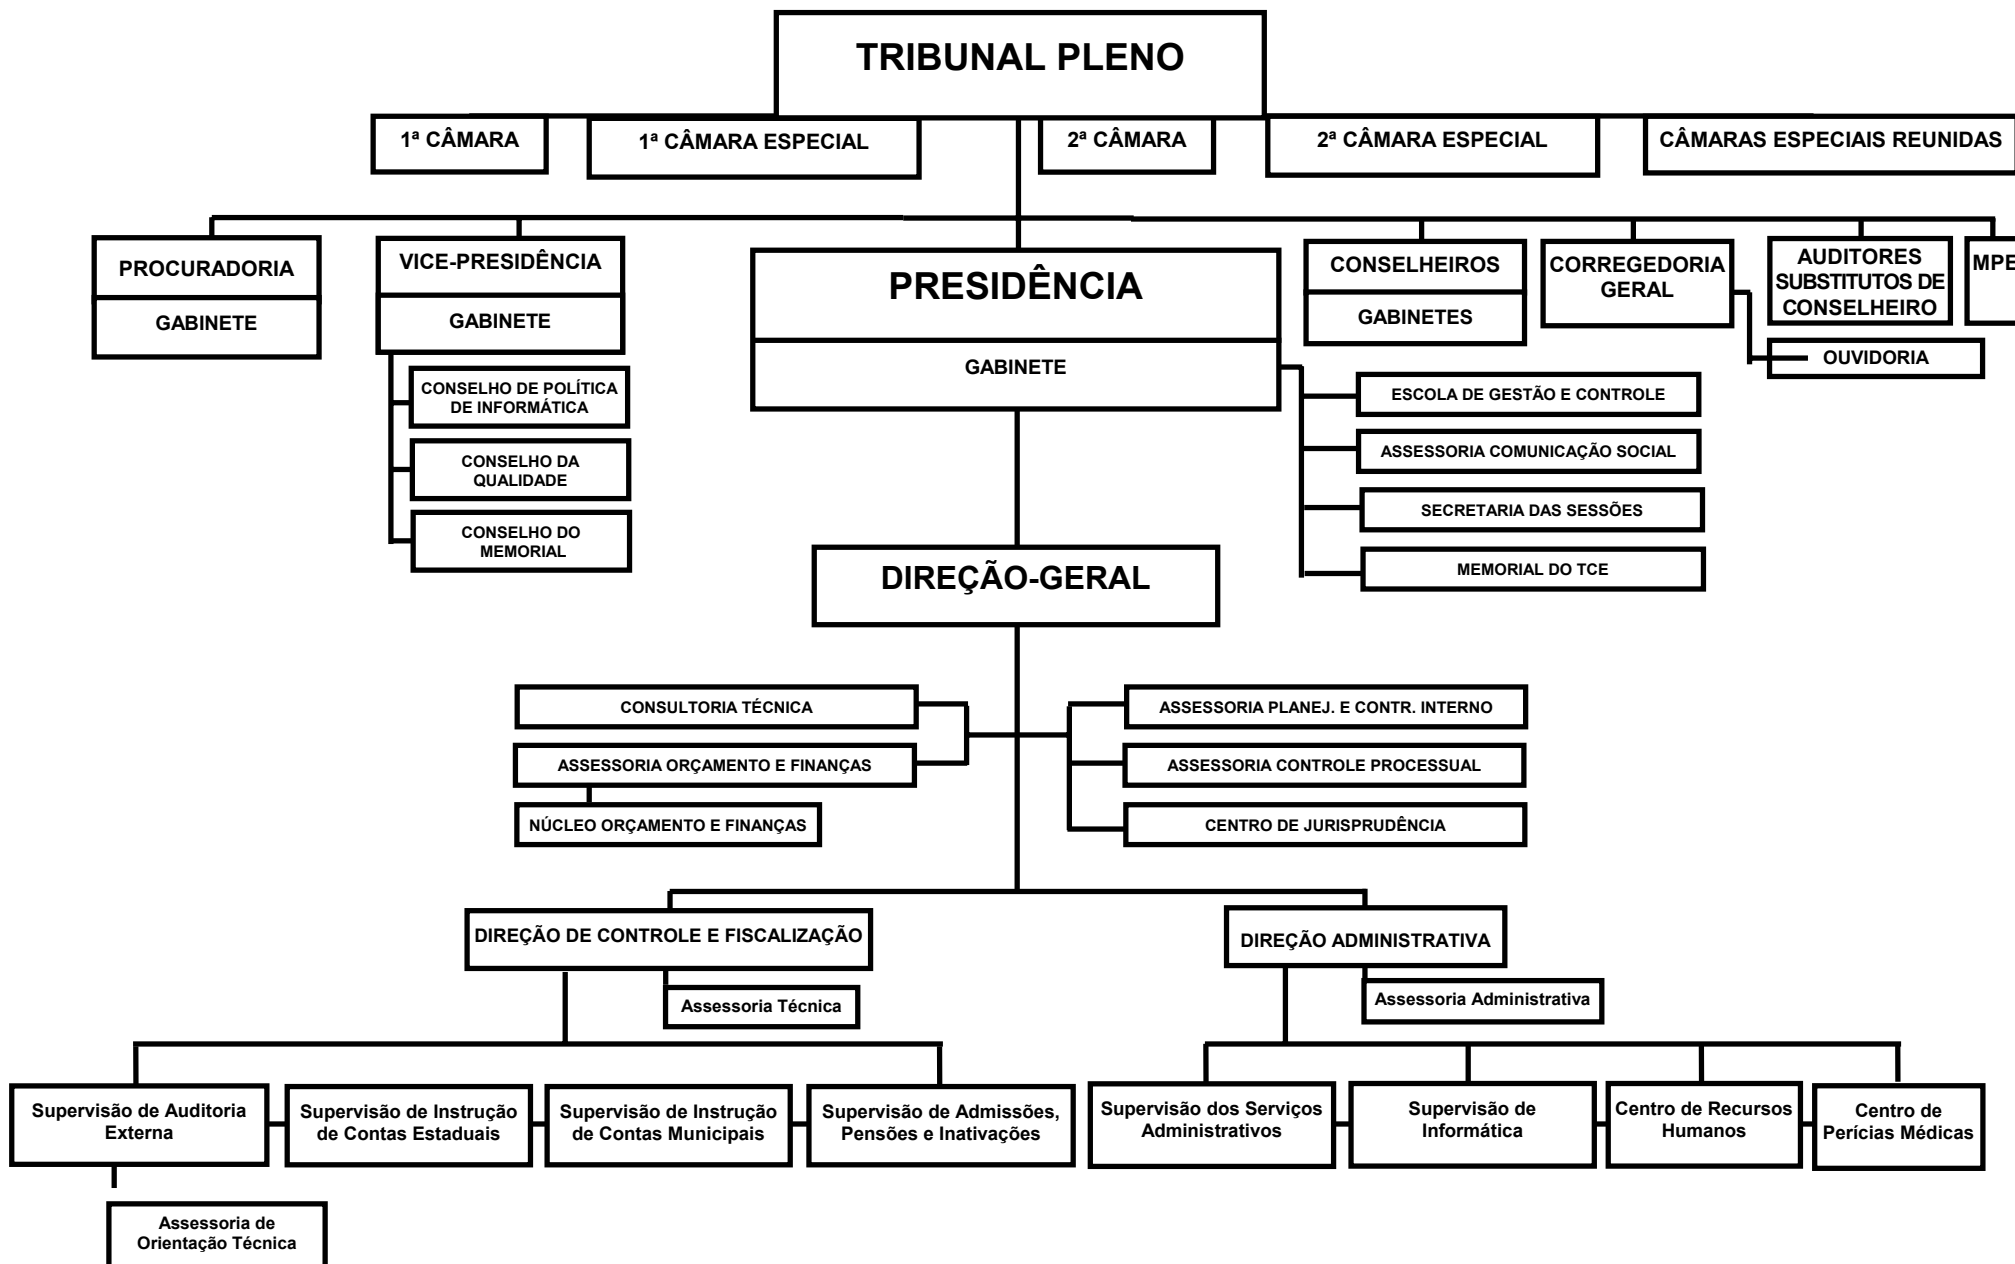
TRIBUNAL PLENO

1ª CÂMARA

1ª CÂMARA ESPECIAL

2ª CÂMARA

2ª CÂMARA ESPECIAL

CÂMARAS ESPECIAIS REUNIDAS

PROCURADORIA

GABINETE

VICE-PRESIDÊNCIA

GABINETE

CONSELHO DE POLÍTICA DE INFORMÁTICA

CONSELHO DA QUALIDADE

CONSELHO DO MEMORIAL

PRESIDÊNCIA

GABINETE

CONSELHEIROS

GABINETES

CORREGEDORIA GERAL

OUVIDORIA

AUDITORES SUBSTITUTOS DE CONSELHEIRO

MPE

ESCOLA DE GESTÃO E CONTROLE

ASSESSORIA COMUNICAÇÃO SOCIAL

SECRETARIA DAS SESSÕES

MEMORIAL DO TCE

DIREÇÃO-GERAL

CONSULTORIA TÉCNICA

ASSESSORIA ORÇAMENTO E FINANÇAS

NÚCLEO ORÇAMENTO E FINANÇAS

ASSESSORIA PLANEJ. E CONTR. INTERNO

ASSESSORIA CONTROLE PROCESSUAL

CENTRO DE JURISPRUDÊNCIA

DIREÇÃO DE CONTROLE E FISCALIZAÇÃO

Assessoria Técnica

DIREÇÃO ADMINISTRATIVA

Assessoria Administrativa

Supervisão de Auditoria Externa

Supervisão de Instrução de Contas Estaduais

Supervisão de Instrução de Contas Municipais

Supervisão de Admissões, Pensões e Inativações

Supervisão dos Serviços Administrativos

Supervisão de Informática

Centro de Recursos Humanos

Centro de Perícias Médicas

Assessoria de Orientação Técnica